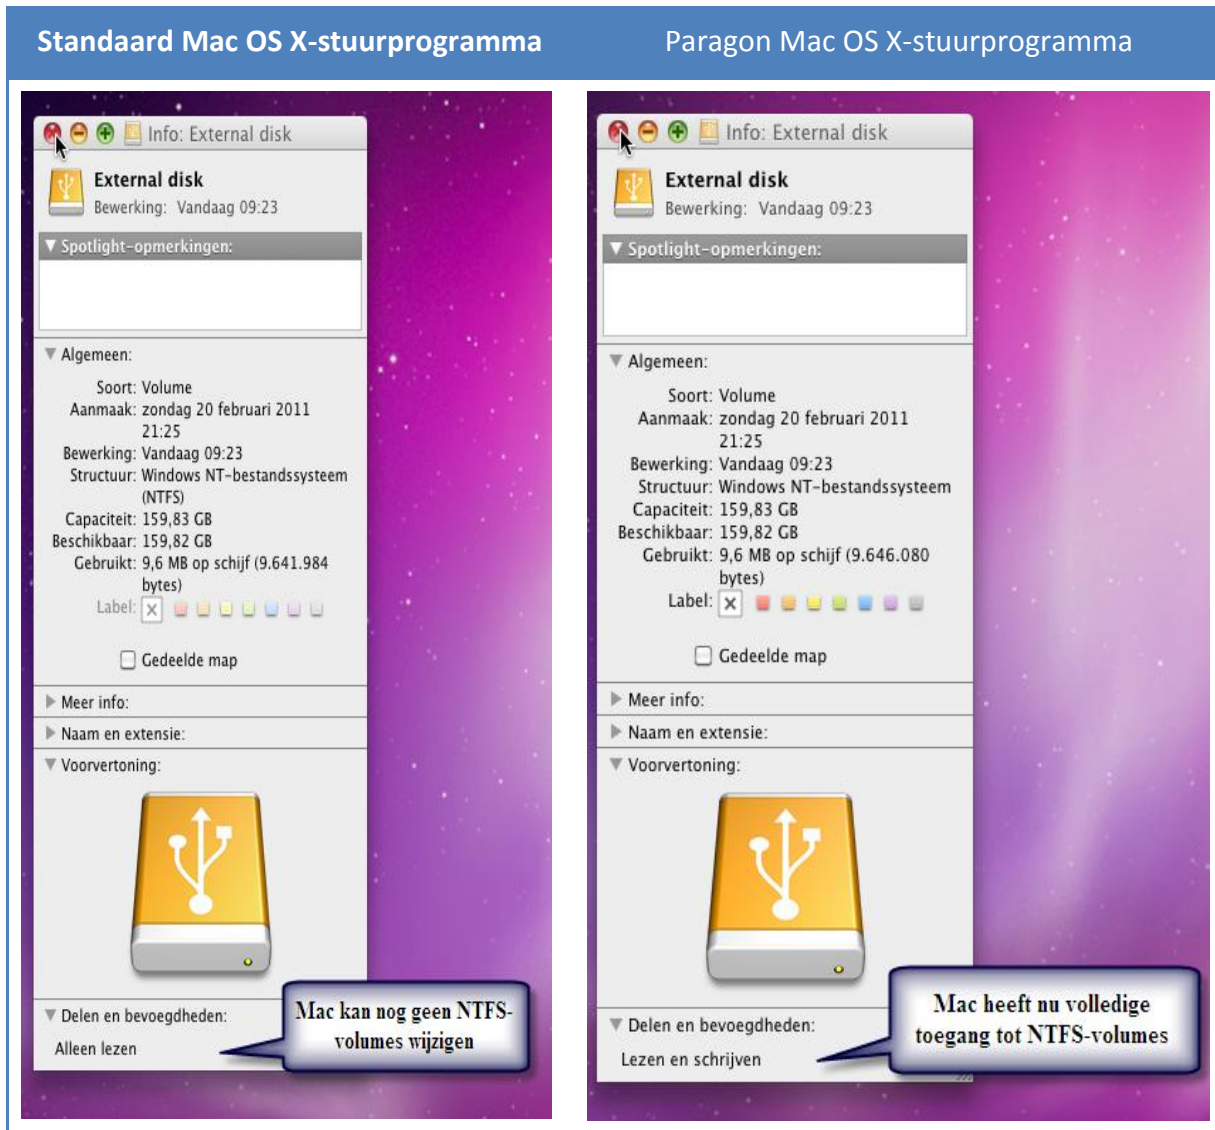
| Standaard Mac OS X-stuurprogramma | Paragon Mac OS X-stuurprogramma |
|---|---|

Info: External disk

External disk
Bewerking: Vandaag 09:23

▼ Spotlight-opmerkingen:

▼ Algemeen:

Soort: Volume
Aanmaak: zondag 20 februari 2011 21:25
Bewerking: Vandaag 09:23
Structuur: Windows NT-bestandssysteem (NTFS)
Capaciteit: 159,83 GB
Beschikbaar: 159,82 GB
Gebruikt: 9,6 MB op schijf (9.641.984 bytes)
Label:

Gedeelde map

▶ Meer info:
▶ Naam en extensie:
▼ Voorvertoning:

▼ Delen en bevoegdheden:
Alleen lezen

Mac kan nog geen NTFS-volumes wijzigen

Info: External disk

External disk
Bewerking: Vandaag 09:23

▼ Spotlight-opmerkingen:

▼ Algemeen:

Soort: Volume
Aanmaak: zondag 20 februari 2011 21:25
Bewerking: Vandaag 09:23
Structuur: Windows NT-bestandssysteem
Capaciteit: 159,83 GB
Beschikbaar: 159,82 GB
Gebruikt: 9,6 MB op schijf (9.646.080 bytes)
Label:

Gedeelde map

▶ Meer info:
▶ Naam en extensie:
▼ Voorvertoning:

▼ Delen en bevoegdheden:
Lezen en schrijven

Mac heeft nu volledige toegang tot NTFS-volumes